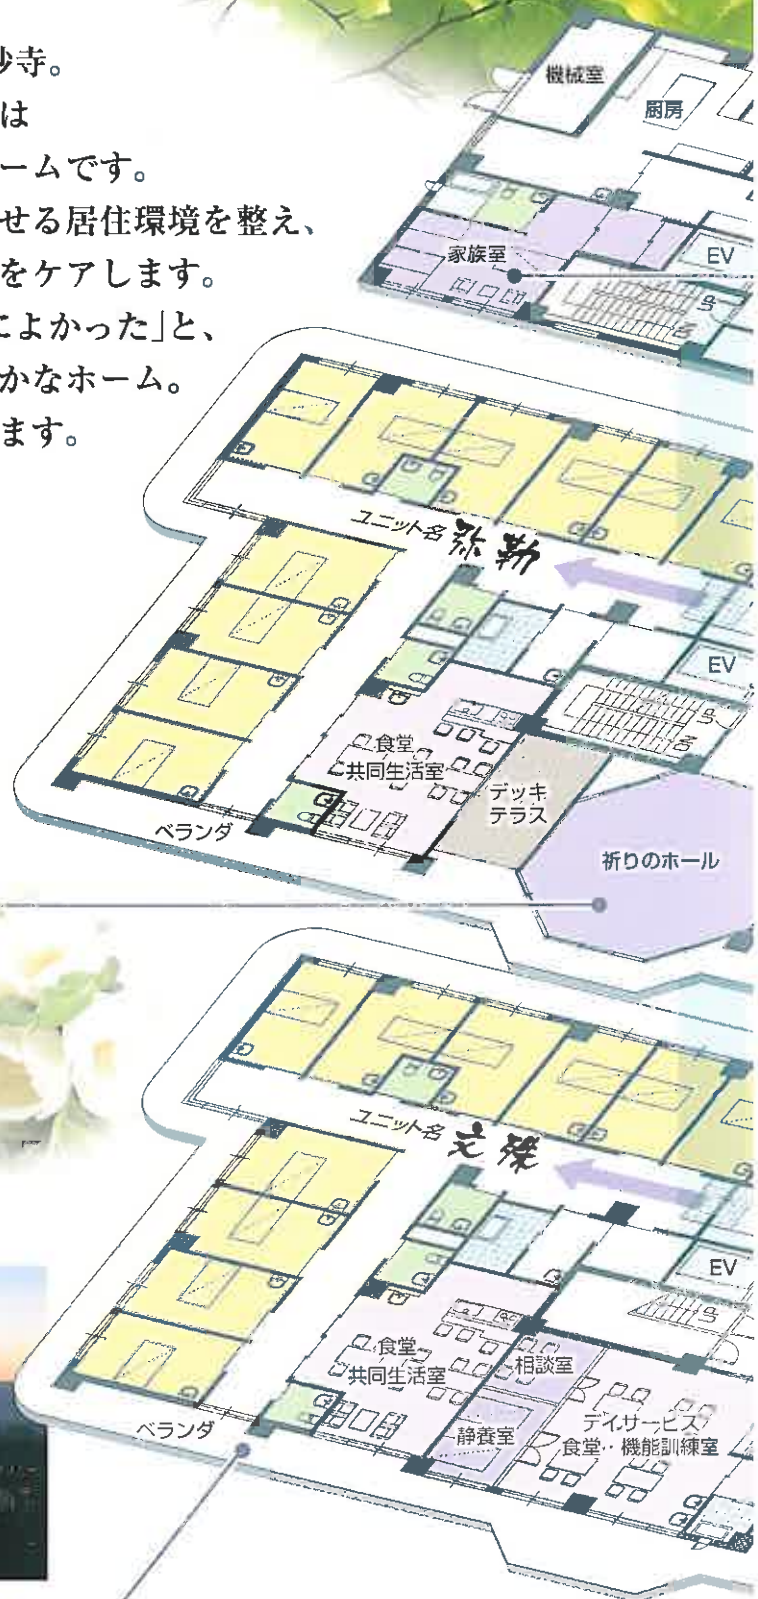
妙寺。
は
ームです。
せる居住環境を整え、
をケアします。
によかった」と、
かなホーム。
ます。

機械室
厨房
家族室
EV

ユニット名 弥勒
EV
食堂
共同生活室
デッキテラス
ベランダ
祈りのホール

ユニット名 文殊
EV
食堂
共同生活室
相談室
静養室
デイサービス
食堂・機能訓練室
ベランダ